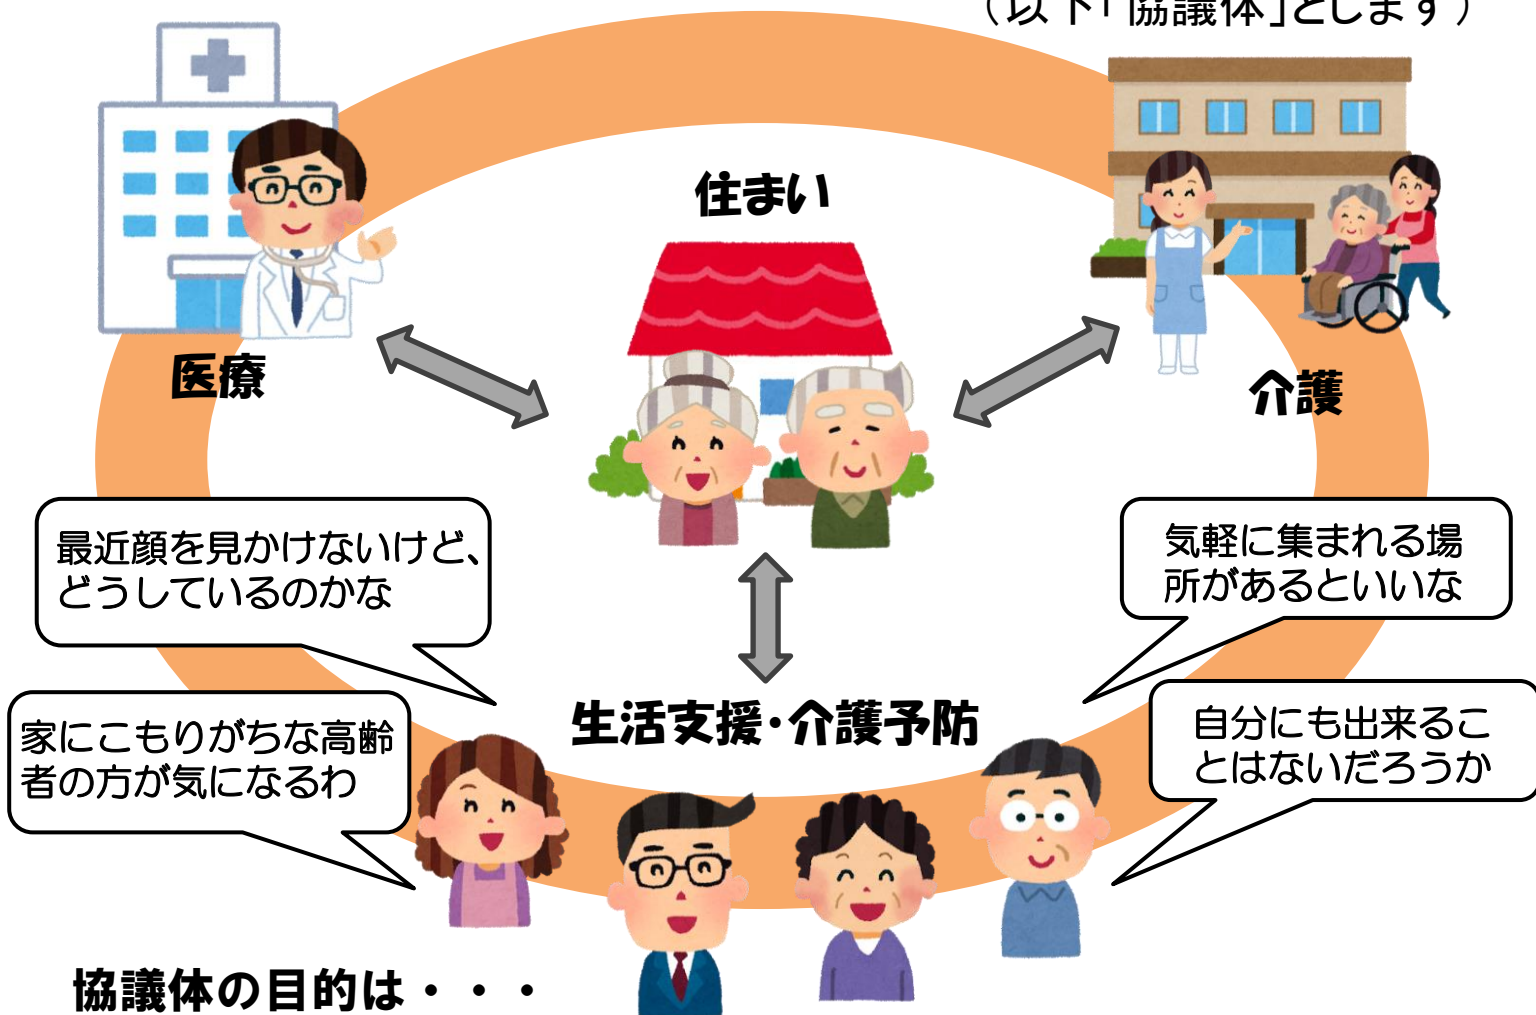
（以下「協議体」とします）

住まい

医療

介護

最近顔を見かけないけど、どうしているのかな

気軽に集まれる場所があるといいな

家にこもりがちな高齢者の方が気になるわ

生活支援・介護予防

自分にも出来ることはないだろうか

協議体の目的は・・・